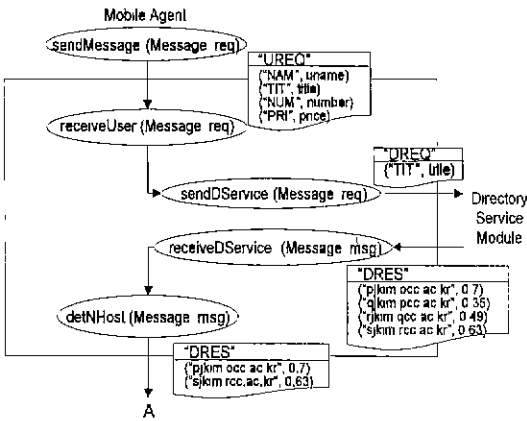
Mobile Agent

sendMessage (Message req)

"UREQ"
("NAM", uname)
("TIT", title)
("NUM", number)
("PRI", price)

receiveUser (Message req)

"DREQ"
("TIT", title)

sendDService (Message req)

Directory Service Module

receiveDService (Message msg)

"DRES"
("pjkim occ ac kr", 0.7)
("gjkim pcc ac kr", 0.35)
("rjkim qcc ac kr", 0.49)
("sjkim rcc ac kr", 0.63)

detNHost (Message msg)

"DRES"
("pjkim occ ac kr", 0.7)
("sjkim rcc.ac.kr", 0.63)

A